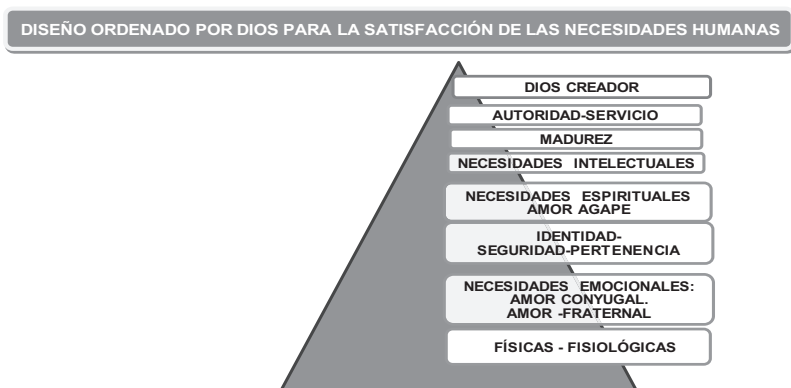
DISEÑO ORDENADO POR DIOS PARA LA SATISFACCIÓN DE LAS NECESIDADES HUMANAS

DIOS CREADOR

AUTORIDAD-SERVICIO

MADUREZ

NECESIDADES INTELECTUALES

NECESIDADES ESPIRITUALES AMOR AGAPE

IDENTIDAD- SEGURIDAD-PERTENENCIA

NECESIDADES EMOCIONALES: AMOR CONYUGAL. AMOR -FRATERNAL

FÍSICAS - FISIOLÓGICAS